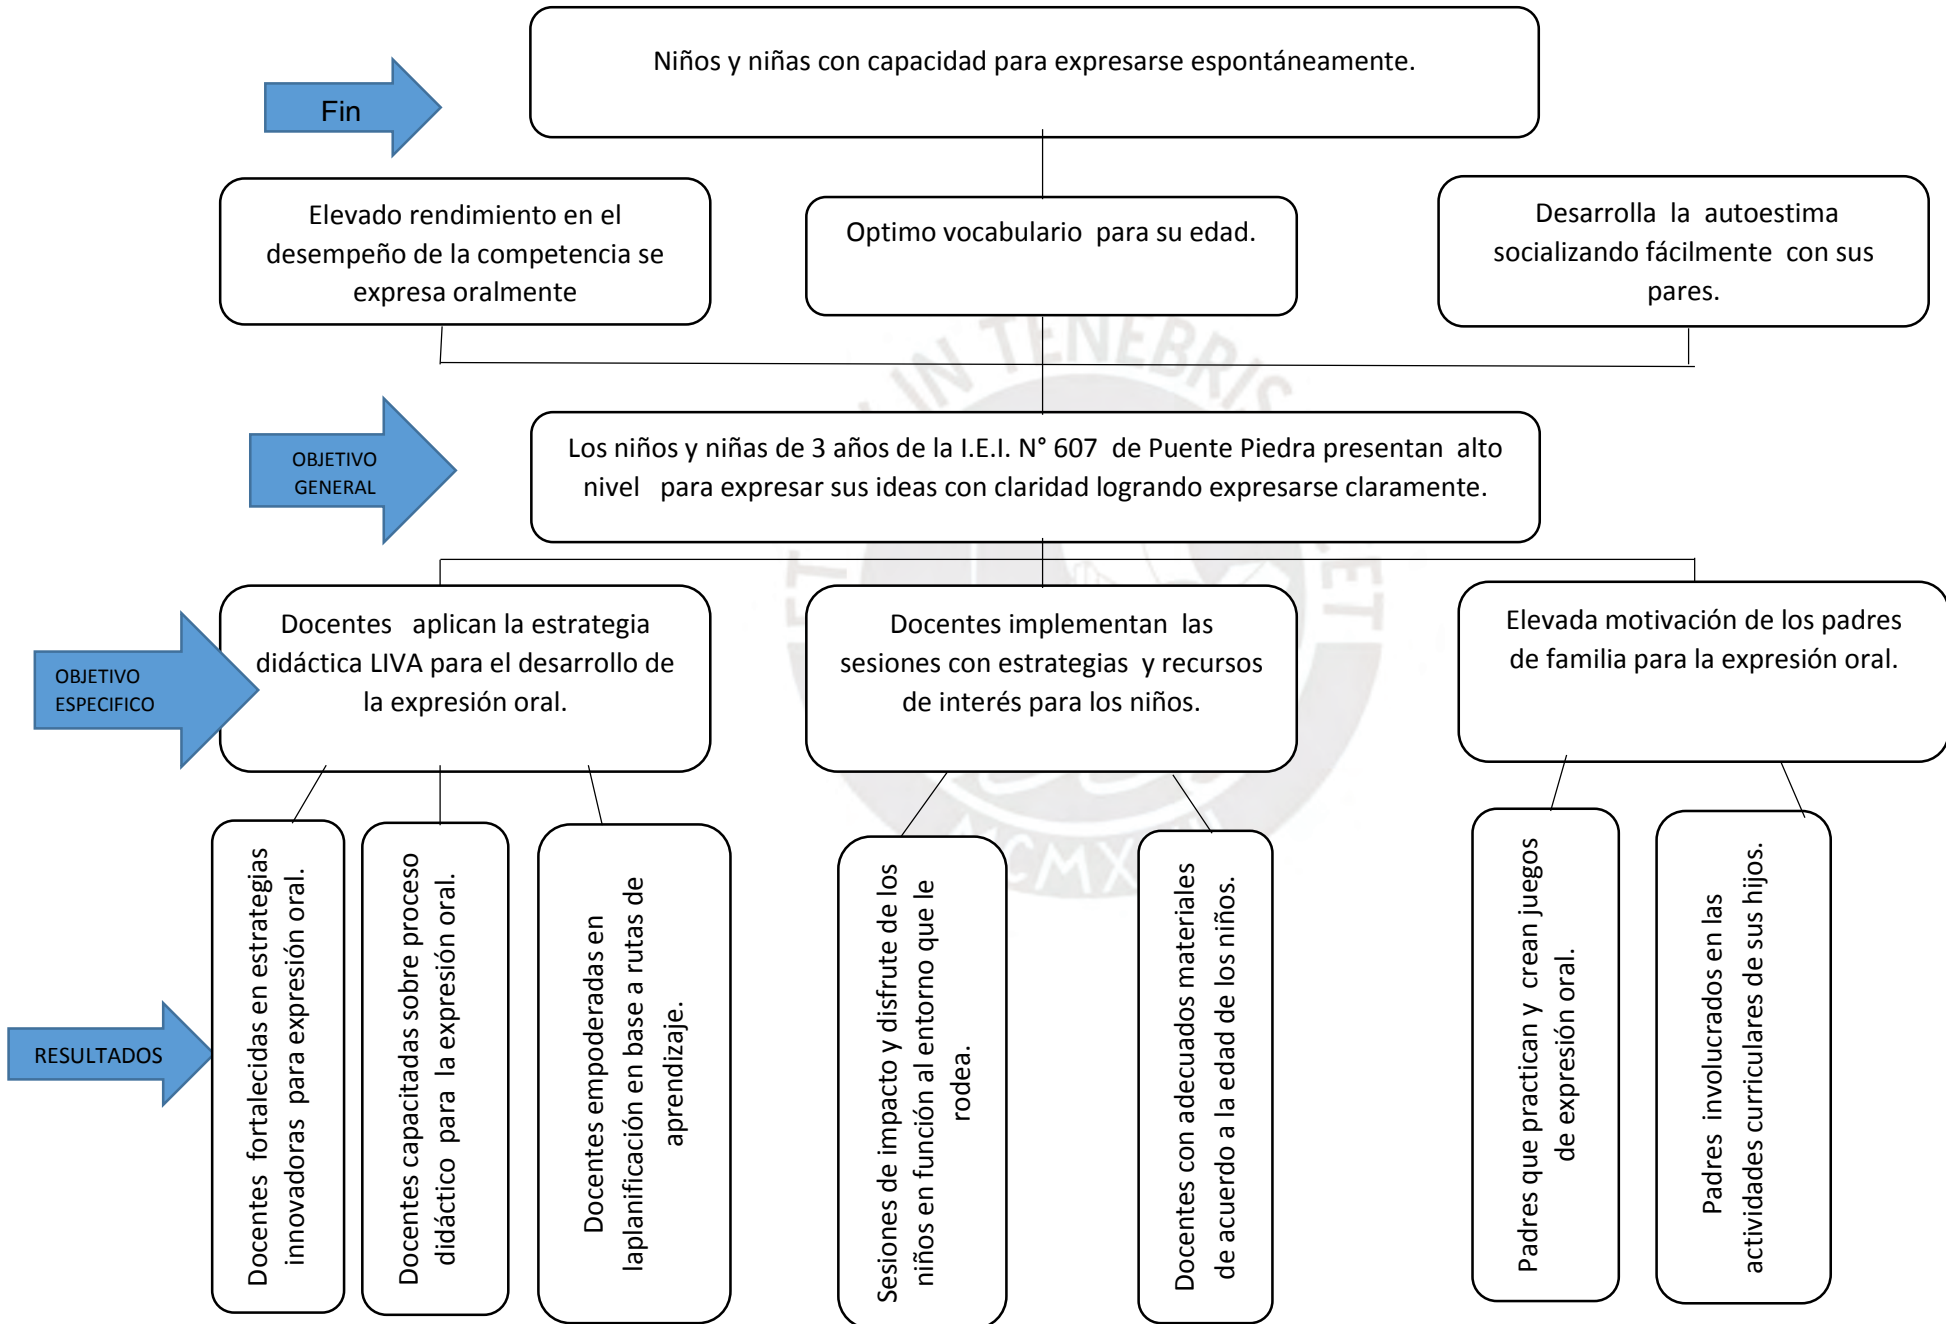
Fin

Niños y niñas con capacidad para expresarse espontáneamente.

Elevado rendimiento en el desempeño de la competencia se expresa oralmente

Optimo vocabulario para su edad.

Desarrolla la autoestima socializando fácilmente con sus pares.

OBJETIVO GENERAL

Los niños y niñas de 3 años de la I.E.I. N° 607 de Puente Piedra presentan alto nivel para expresar sus ideas con claridad logrando expresarse claramente.

OBJETIVO ESPECIFICO

Docentes aplican la estrategia didáctica LIVA para el desarrollo de la expresión oral.

Docentes implementan las sesiones con estrategias y recursos de interés para los niños.

Elevada motivación de los padres de familia para la expresión oral.

RESULTADOS

Docentes fortalecidas en estrategias innovadoras para expresión oral.

Docentes capacitadas sobre proceso didáctico para la expresión oral.

Docentes empoderadas en laplanificación en base a rutas de aprendizaje.

Sesiones de impacto y disfrute de los niños en función al entorno que le rodea.

Docentes con adecuados materiales de acuerdo a la edad de los niños.

Padres que practican y crean juegos de expresión oral.

Padres involucrados en las actividades curriculares de sus hijos.